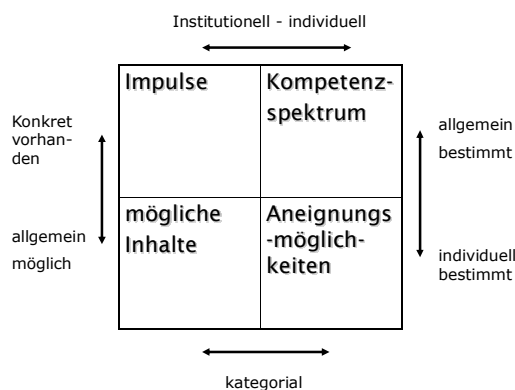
Institutionell - individuell

Konkret vorhanden

allgemein möglich

| Impulse | Kompetenzspektrum |
|---|---|
| mögliche Inhalte | Aneignungs-möglichkeiten |

allgemein bestimmt

individuell bestimmt

kategorial